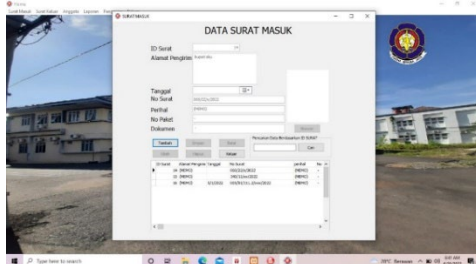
Home
Surat Masuk Surat Keluar Anggota Laporan Pengaturan

SURAT MASUK

DATA SURAT MASUK

ID Surat
Alamat Pengirim
Tanggal
No Surat
Perihal
No Paket
Dokumen

Pencarian Data Berdasarkan ID SURAT
Cari

Tambah Simpan Batal
Ubah Hapus Keluar

| ID Surat | Alamat Pengirim | Tanggal | No Surat | perihal | No |
|---|---|---|---|---|---|
| 16 | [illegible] | | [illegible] | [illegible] | |
| 15 | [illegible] | | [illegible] | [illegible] | |
| 14 | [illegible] | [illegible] | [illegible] | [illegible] | |

Type here to search
29°C Berawan